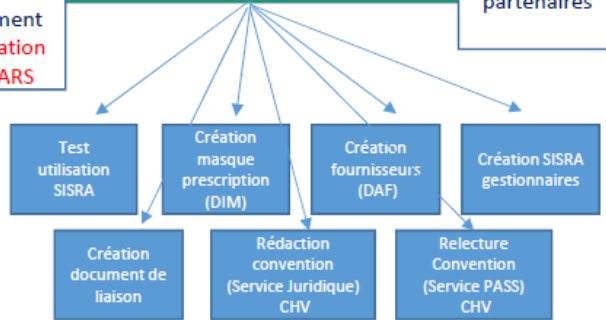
ment
ation
ARS

partenaires

Test utilisation SISRA

Création masque prescription (DIM)

Création fournisseurs (DAF)

Création SISRA gestionnaires

Création document de liaison

Rédaction convention (Service Juridique) CHV

Relecture Convention (Service PASS) CHV